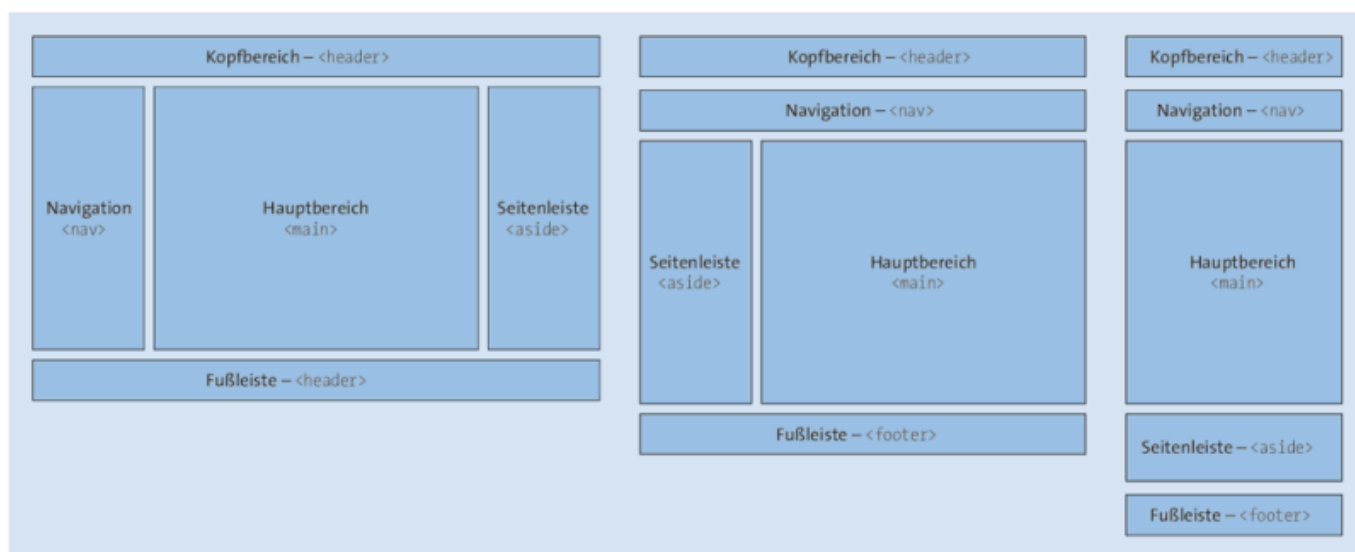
Kopfbereich – <header>

Navigation
<nav>

Hauptbereich
<main>

Seitenleiste
<aside>

Fußleiste – <header>

Kopfbereich – <header>

Navigation – <nav>

Seitenleiste
<aside>

Hauptbereich
<main>

Fußleiste – <footer>

Kopfbereich – <header>

Navigation – <nav>

Hauptbereich
<main>

Seitenleiste – <aside>

Fußleiste – <footer>